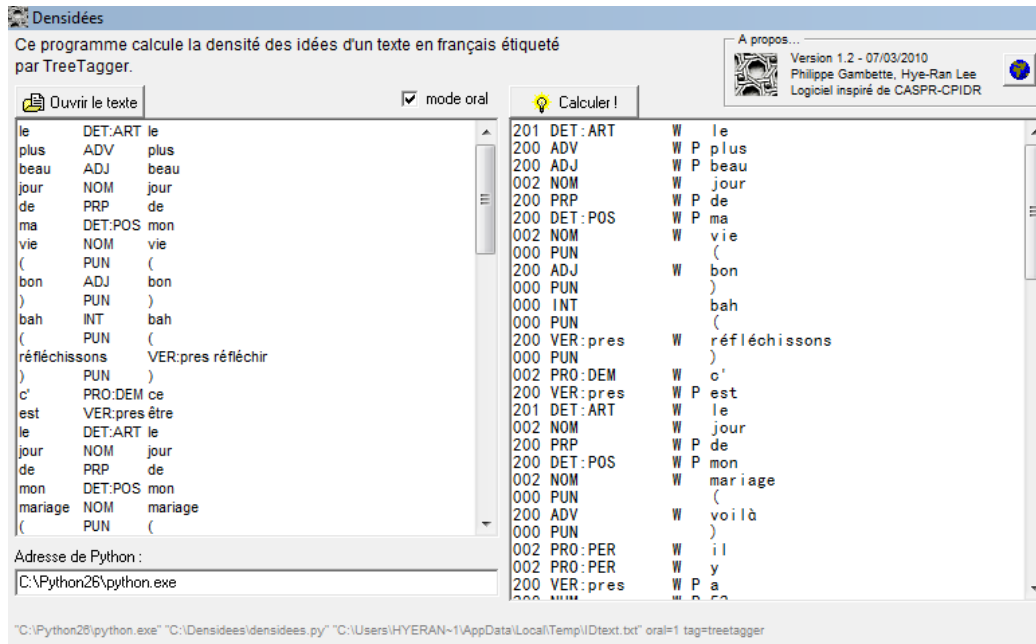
Densidées

Ce programme calcule la densité des idées d'un texte en français étiqueté par TreeTagger.

A propos...
Version 1.2 - 07/03/2010
Philippe Gambette, Hye-Ran Lee
Logiciel inspiré de CASPR-CPIDR

Ouvrir le texte

mode oral

Calculer !

| | | |
|---|---|---|
| le | DET:ART | le |
| plus | ADV | plus |
| beau | ADJ | beau |
| jour | NOM | jour |
| de | PRP | de |
| ma | DET:POS | mon |
| vie | NOM | vie |
| ( | PUN | ( |
| bon | ADJ | bon |
| ) | PUN | ) |
| bah | INT | bah |
| ( | PUN | ( |
| réfléchissons | VER:pres | réfléchir |
| ) | PUN | ) |
| c' | PRO:DEM | ce |
| est | VER:pres | être |
| le | DET:ART | le |
| jour | NOM | jour |
| de | PRP | de |
| mon | DET:POS | mon |
| mariage | NOM | mariage |
| ( | PUN | ( |

| | | | | |
|---|---|---|---|---|
| 201 | DET:ART | W | | le |
| 200 | ADV | W | P | plus |
| 200 | ADJ | W | P | beau |
| 002 | NOM | W | | jour |
| 200 | PRP | W | P | de |
| 200 | DET:POS | W | P | ma |
| 002 | NOM | W | | vie |
| 000 | PUN | | | ( |
| 200 | ADJ | W | | bon |
| 000 | PUN | | | ) |
| 000 | INT | | | bah |
| 000 | PUN | | | ( |
| 200 | VER:pres | W | | réfléchissons |
| 000 | PUN | | | ) |
| 002 | PRO:DEM | W | | c' |
| 200 | VER:pres | W | P | est |
| 201 | DET:ART | W | | le |
| 002 | NOM | W | | jour |
| 200 | PRP | W | P | de |
| 200 | DET:POS | W | P | mon |
| 002 | NOM | W | | mariage |
| 000 | PUN | | | ( |
| 200 | ADV | W | | voilà |
| 000 | PUN | | | ) |
| 002 | PRO:PER | W | | il |
| 002 | PRO:PER | W | | y |
| 200 | VER:pres | W | P | a |

Adresse de Python :
C:\Python26\python.exe

"C:\Python26\python.exe" "C:\Densidees\densidees.py" "C:\Users\HYERAN~1\AppData\Local\Temp\IDtext.txt" oral=1 tag=treetagger